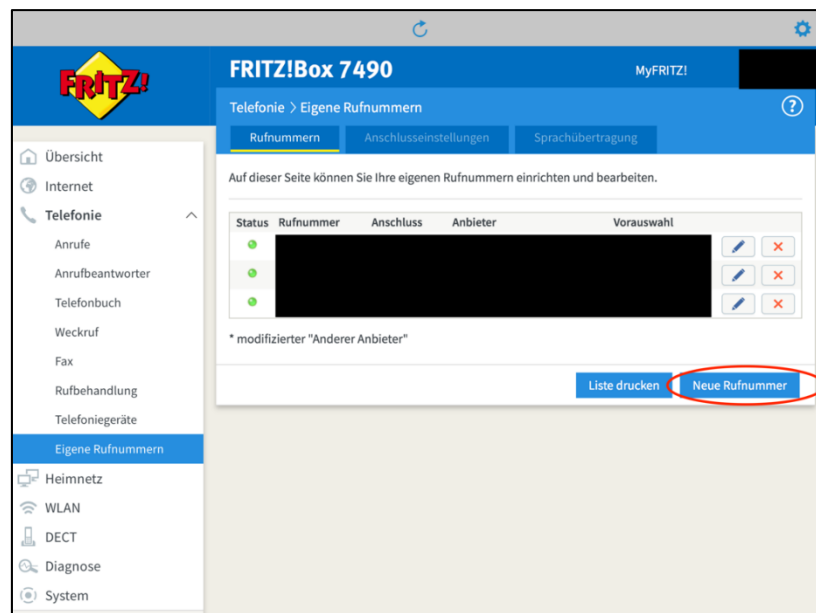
FRITZ!

FRITZ!Box 7490

MyFRITZ!

Telefonie > Eigene Rufnummern

?

Rufnummern | Anschlusseinstellungen | Sprachübertragung

Übersicht
Internet
Telefonie
Anrufe
Anrufbeantworter
Telefonbuch
Weckruf
Fax
Rufbehandlung
Telefoniegeräte
Eigene Rufnummern
Heimnetz
WLAN
DECT
Diagnose
System

Auf dieser Seite können Sie Ihre eigenen Rufnummern einrichten und bearbeiten.

| Status | Rufnummer | Anschluss | Anbieter | Vorauswahl |
|---|---|---|---|---|
| | | | | |
| | | | | |
| | | | | |

* modifizierter "Anderer Anbieter"

Liste drucken | Neue Rufnummer